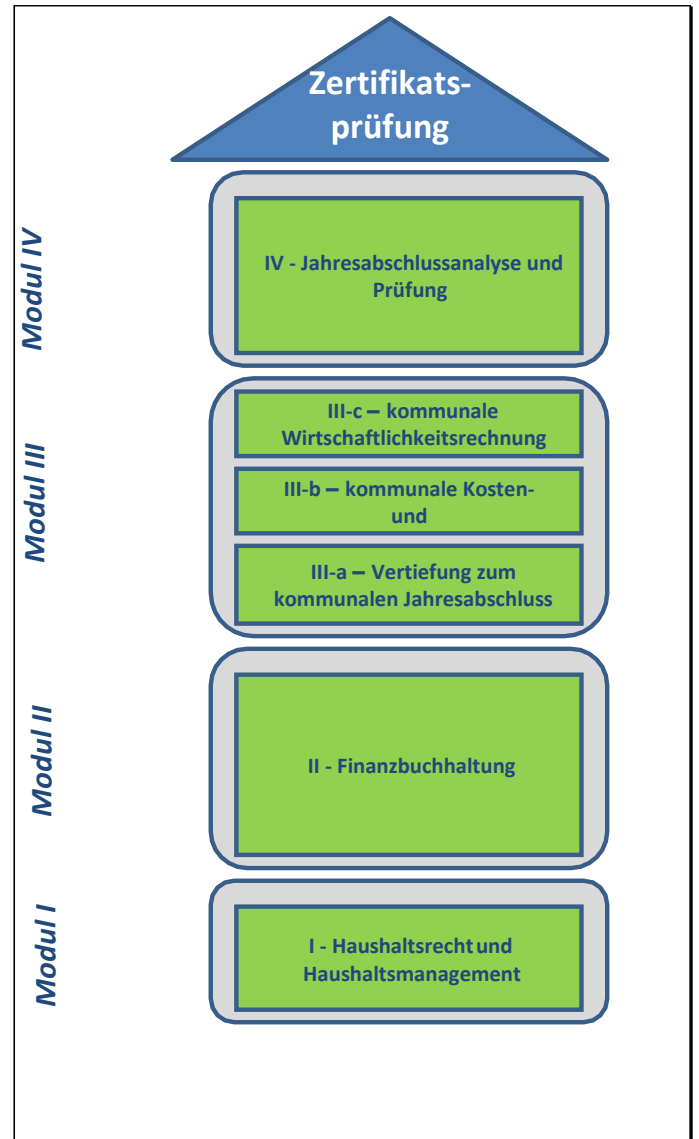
Zertifikatsprüfung

Modul IV

IV - Jahresabschlussanalyse und Prüfung

Modul III

III-c – kommunale Wirtschaftlichkeitsrechnung

III-b – kommunale Kosten- und

III-a – Vertiefung zum kommunalen Jahresabschluss

Modul II

II - Finanzbuchhaltung

Modul I

I - Haushaltsrecht und Haushaltsmanagement